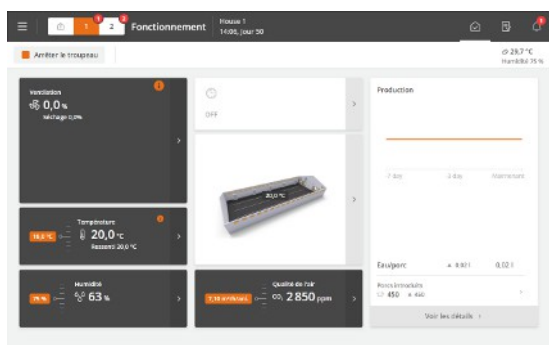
1 2 Fonctionnement House 1 14:00, Jour 50

Arrêter le troupeau

29,7 °C
Humidité 75 %

Ventilation
0,0 %
Réchage 0,0%

OFF

Production

20,0 °C

-7 day
-1 day
Maintenant

Température
16,2 °C
20,0 °C
Ressenti 20,0 °C

Humidité
75 %
63 %

Qualité de l'air
7,10 mmHa/l
$CO_2$ 2 850 ppm

Eau/porc
0,021
0,02 l

Porcs introduits
450
440

Voir les détails